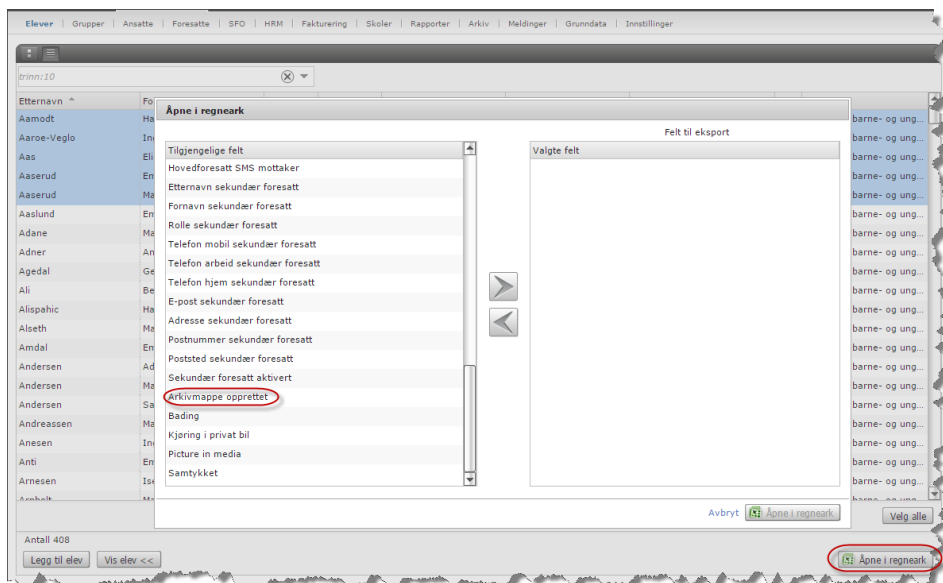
Elever | Grupper | Ansatte | Foresatte | SFO | HRM | Fakturering | Skoler | Rapporter | Arkiv | Meldinger | Grunndata | Innstillinger

trinn:10

Etternavn

Aamodt
Aaroe-Veglo
Aas
Aaserud
Aaserud
Aaslund
Adane
Adner
Agedal
Ali
Alispahic
Alseth
Amdal
Andersen
Andersen
Andersen
Andreassen
Anesen
Anti
Arnesen

Åpne i regneark

Felt til eksport

Tilgjengelige felt
Hovedforesatt SMS mottaker
Etternavn sekundær foresatt
Fornavn sekundær foresatt
Rolle sekundær foresatt
Telefon mobil sekundær foresatt
Telefon arbeid sekundær foresatt
Telefon hjem sekundær foresatt
E-post sekundær foresatt
Adresse sekundær foresatt
Postnummer sekundær foresatt
Poststed sekundær foresatt
Sekundær foresatt aktivert
Arkivmappe opprettet
Bading
Kjøring i privat bil
Picture in media
Samtykket

Valgte felt

Avbryt
Åpne i regneark

barne- og ung...
barne- og ung...
barne- og ung...
barne- og ung...
barne- og ung...
barne- og ung...
barne- og ung...
barne- og ung...
barne- og ung...
barne- og ung...
barne- og ung...
barne- og ung...
barne- og ung...
barne- og ung...
barne- og ung...
barne- og ung...
barne- og ung...
barne- og ung...
barne- og ung...
barne- og ung...

Velg alle

Antall 408

Legg til elev
Vis elev <<

Åpne i regneark